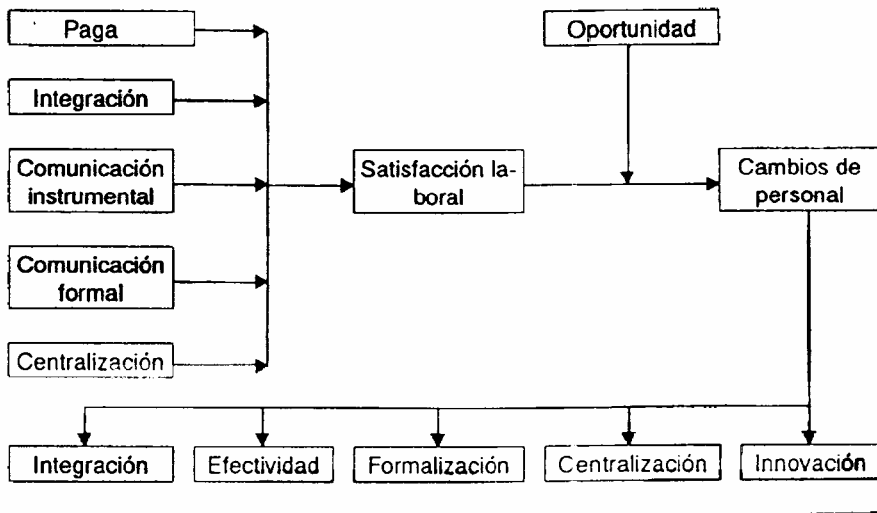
Paga

Integración

Comunicación instrumental

Comunicación formal

Centralización

Satisfacción laboral

Oportunidad

Cambios de personal

Integración

Efectividad

Formalización

Centralización

Innovación